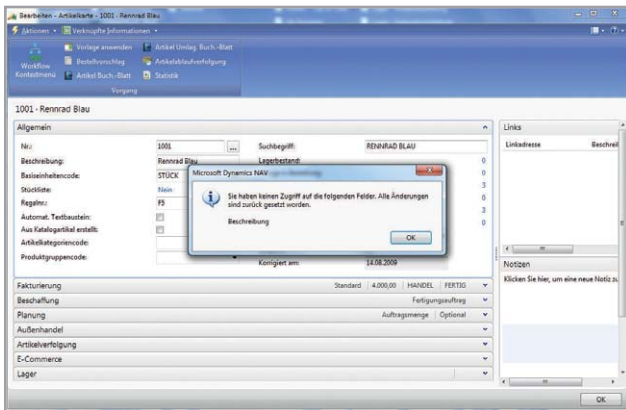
Bearbeiten - Artikelkarte - 1001 - Rennrad Blau

Aktionen ▾ Verknüpfte Informationen ▾

Workflow Kontextmenü

Vorlage anwenden
Bestellvorschlag
Artikel Buch.-Blatt

Artikel Umlag. Buch.-Blatt
Artikelablaufverfolgung
Statistik

Vorgang

1001 - Rennrad Blau

Allgemein

Nr.: 1001
Beschreibung: Rennrad Blau
Basiseinheitencode: STÜCK
Stückliste: Nein
Regalnr.: F5
Automat. Textbaustein:
Aus Katalogartikel erstellt:
Artikelkategoriencode:
Produktgruppencode:

Suchbegriff: RENNRAD BLAU
Lagerbestand: 0
0
3
0
3
0
Korrigiert am: 14.08.2009

Microsoft Dynamics NAV

Sie haben keinen Zugriff auf die folgenden Felder. Alle Änderungen sind zurück gesetzt worden.

Beschreibung

OK

Fakturierung Standard 4.000,00 HANDEL FERTIG
Beschaffung Fertigungsauftrag
Planung Auftragsmenge Optional
Außenhandel
Artikelverfolgung
E-Commerce
Lager

Links
Linkadresse Beschrei

Notizen
Klicken Sie hier, um eine neue Notiz zu

OK